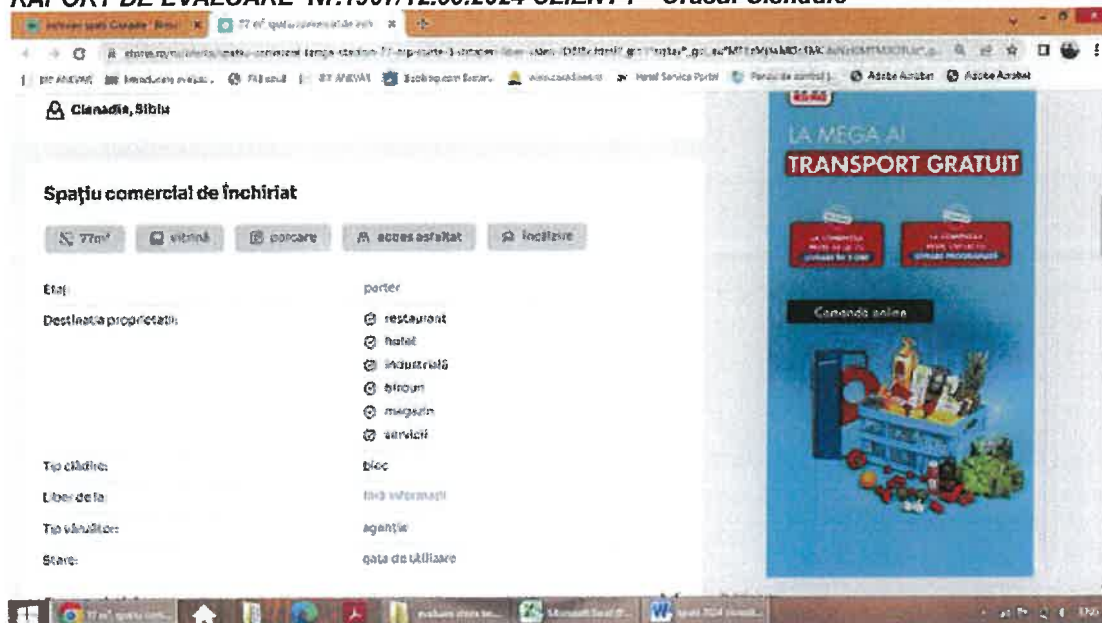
RAPORT DE EVALUARE Nr.1907/12.06.2024 CLIENT : - Orasul Cisnadie

Cisnadie, Sibiu

Spațiu comercial de închiriat

77m² vitrină parcare acces asfaltat încălzire

Etaj: parter

Destinația proprietății: restaurant hotel industrială birouri magazin servicii

Tip clădire: bloc

Liber de la: fără informații

Tip vânzător: agenție

Stare: gata de utilizare

LA MEGA AI TRANSPORT GRATUIT

Comandă online

Adobe Acrobat Adobe Acrobat Booking.com Hotel Service Portal